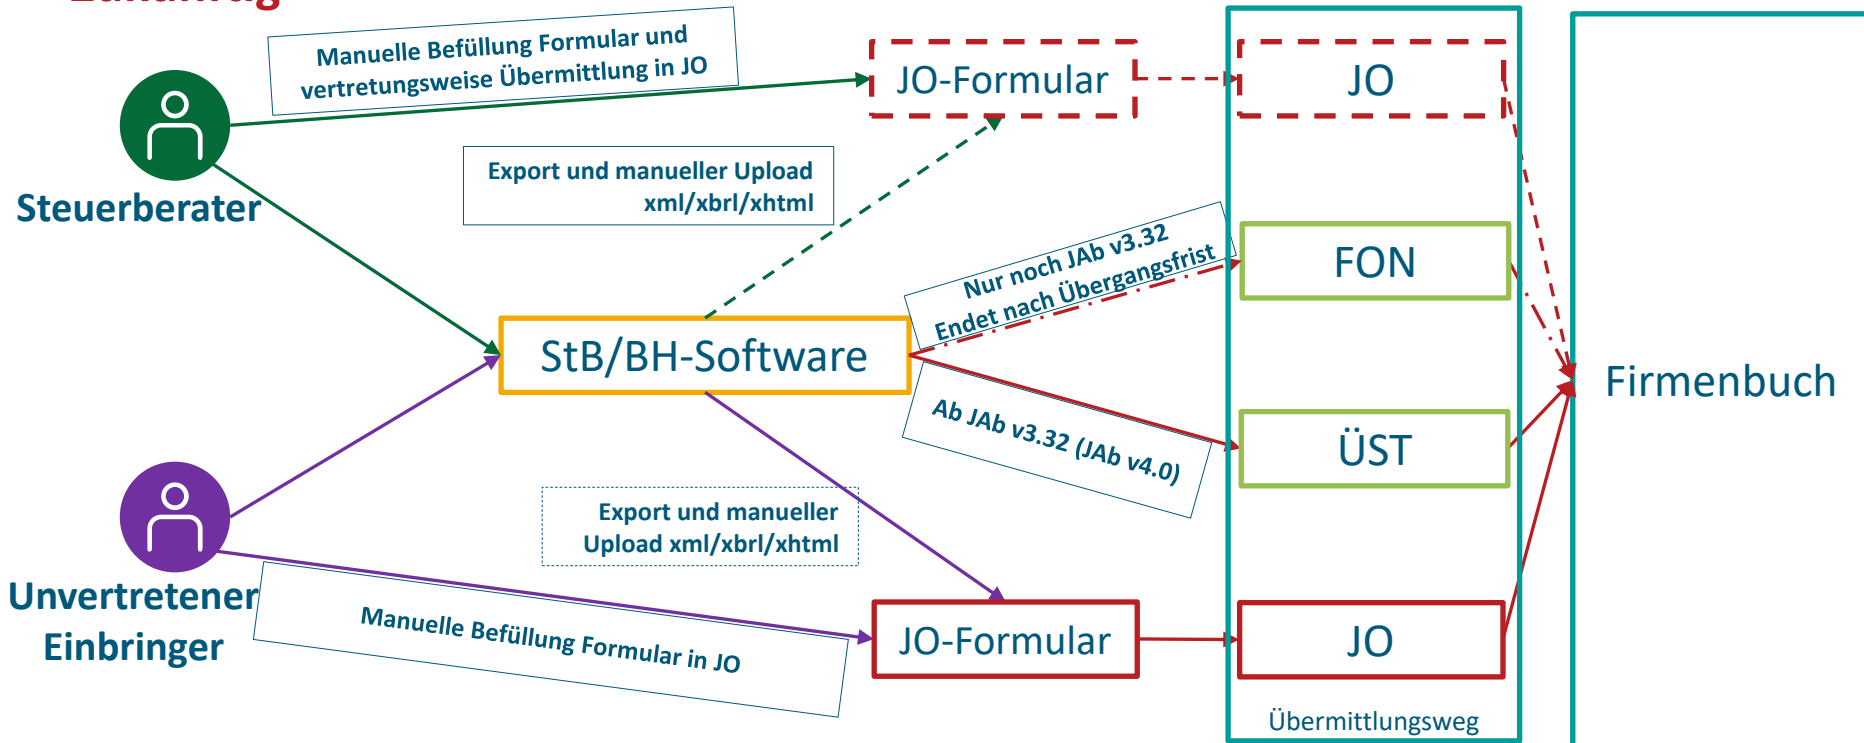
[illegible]

Manuelle Befüllung Formular und vertretungsweise Übermittlung in JO

JO-Formular

JO

Steuerberater

Export und manueller Upload xml/xbrl/xhtml

Nur noch JAb v3.32
Endet nach Übergangsfrist

FON

StB/BH-Software

Firmenbuch

Ab JAb v3.32 (JAb v4.0)

ÜST

Export und manueller Upload xml/xbrl/xhtml

Unvertretener Einbringer

Manuelle Befüllung Formular in JO

JO-Formular

JO

Übermittlungsweg